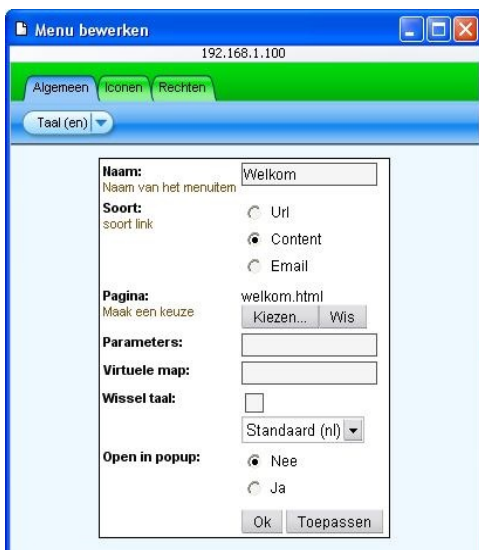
Menu bewerken
192.168.1.100
Algemeen Iconen Rechten
Taal (en)

Naam:
Naam van het menuitem
Welkom
Soort:
soort link
Url
Content
Email
Pagina:
Maak een keuze
welkom.html
Kiezen... Wis
Parameters:
Virtuele map:
Wissel taal:
Standaard (nl)
Open in popup:
Nee
Ja
Ok Toepassen